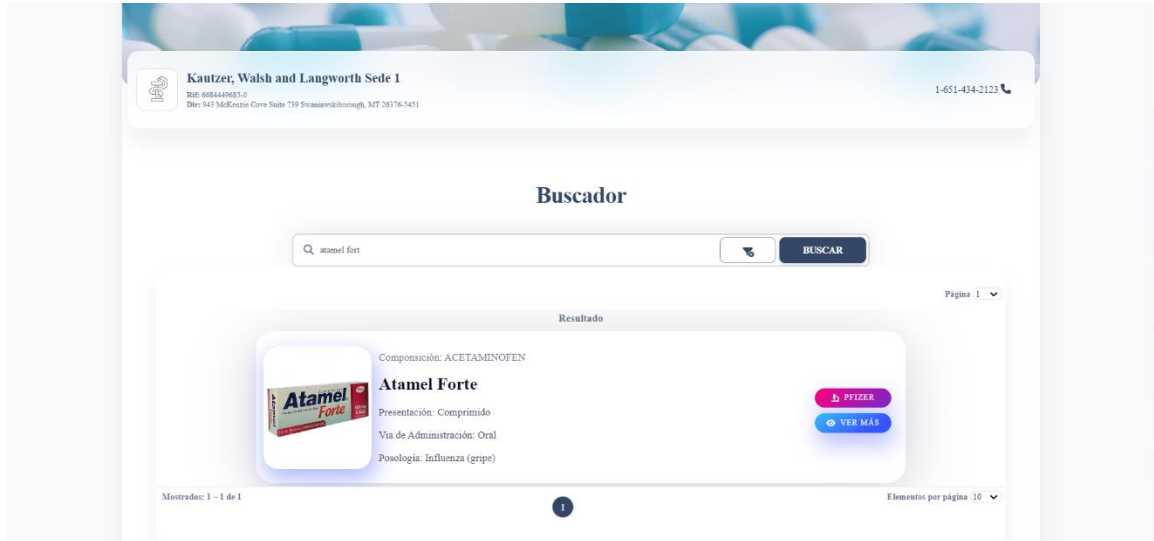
Kautzer, Walsh and Langworth Sede 1
Rif: 6684449685-0
Dir: 943 McKenzie Cove Suite 739 Swaniawskiborough, MT 26376-5451

1-651-434-2123

Buscador

atamel fort

BUSCAR

Página 1

Resultado

Componsición: ACETAMINOFEN

Atamel Forte

Presentación: Comprimido

Vía de Administración: Oral

Posología: Influenza (gripe)

PFIZER

VER MÁS

Atamel Forte

Mostrados: 1 – 1 de 1

1

Elementos por página 10